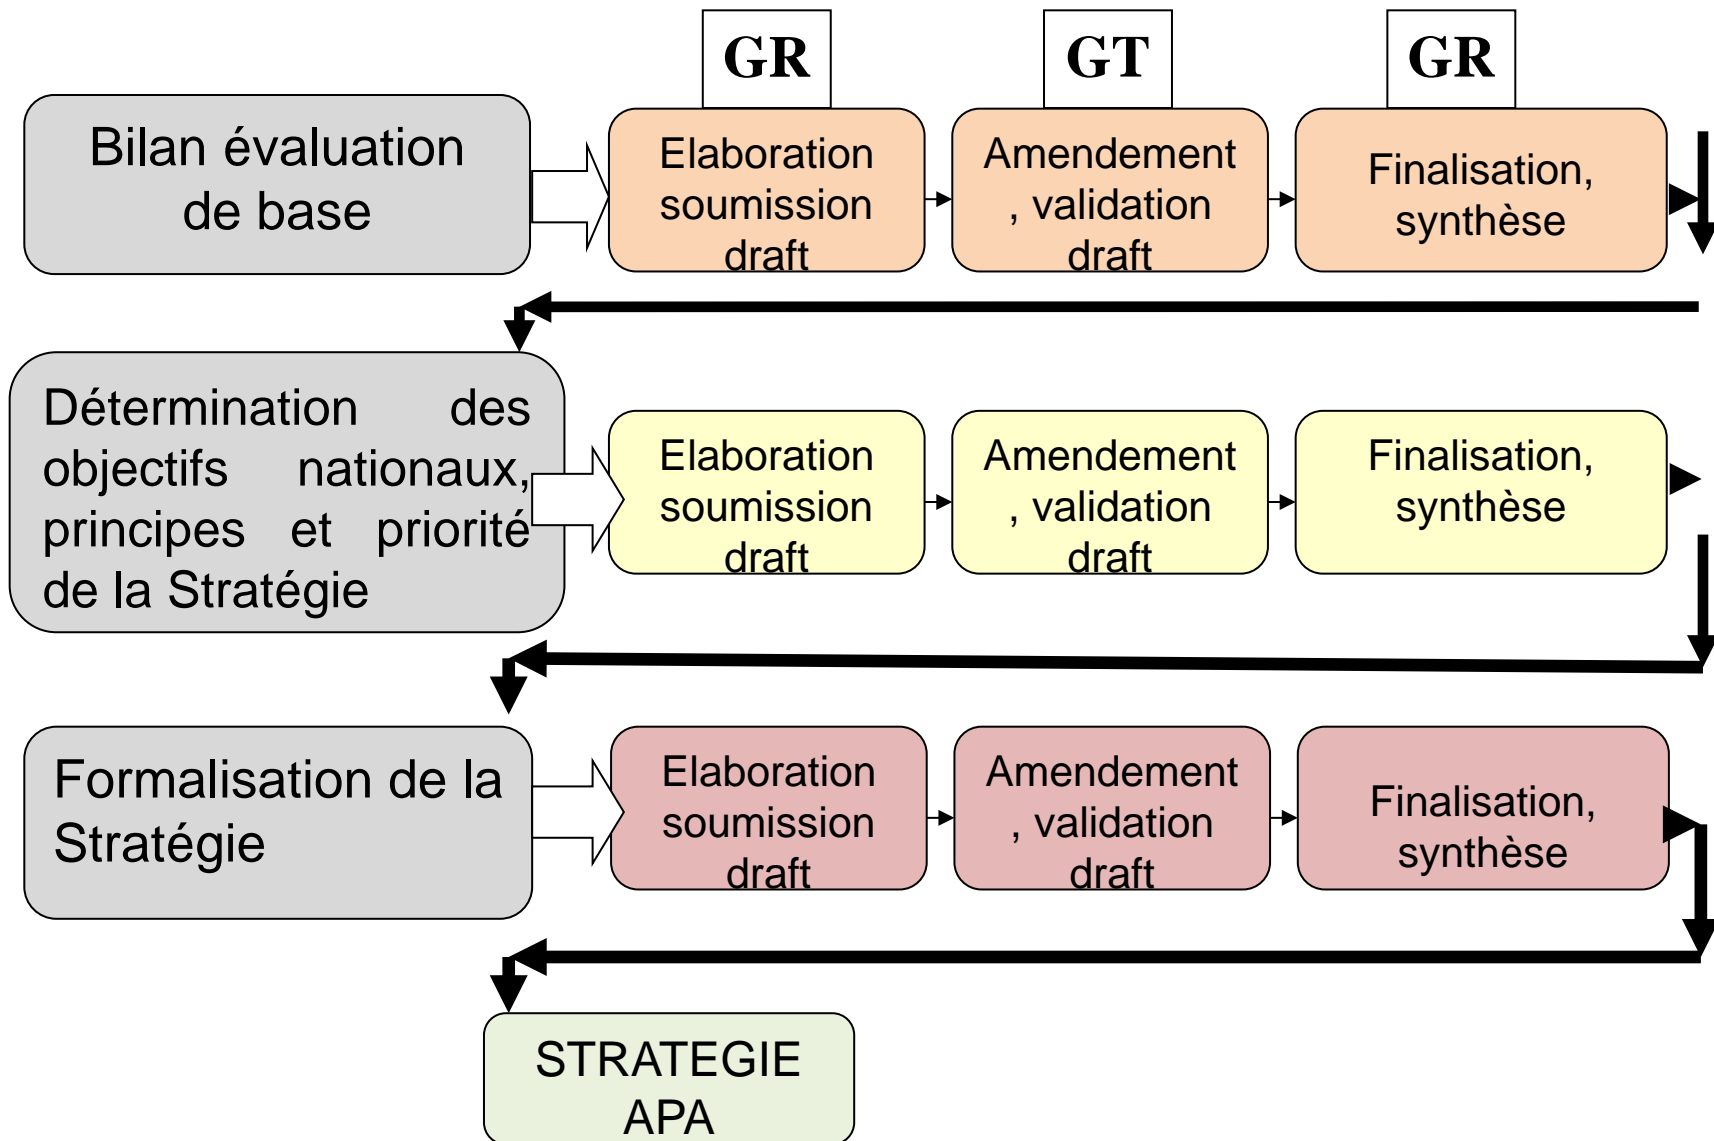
GR

GT

GR

Bilan évaluation de base

Elaboration soumission draft

Amendement , validation draft

Finalisation, synthèse

Détermination des objectifs nationaux, principes et priorité de la Stratégie

Elaboration soumission draft

Amendement , validation draft

Finalisation, synthèse

Formalisation de la Stratégie

Elaboration soumission draft

Amendement , validation draft

Finalisation, synthèse

STRATEGIE APA